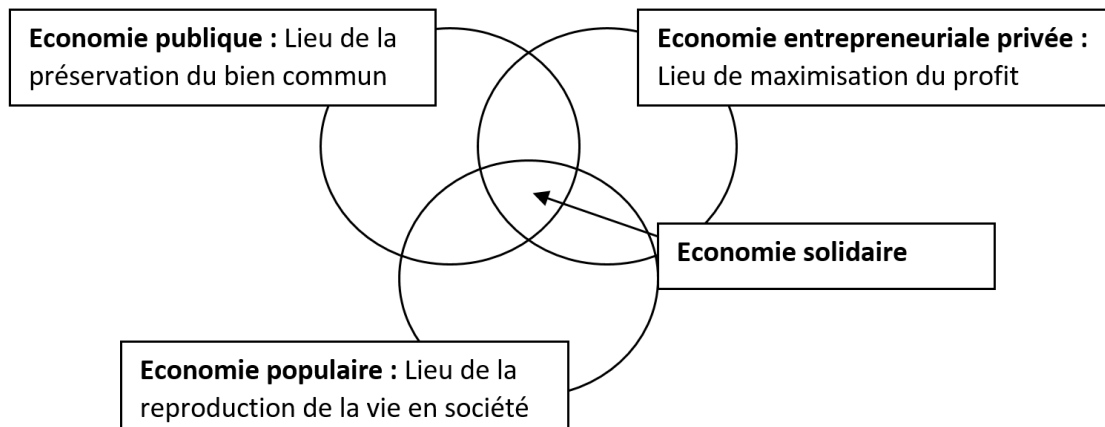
**Economie publique :** Lieu de la préservation du bien commun

**Economie entrepreneuriale privée :** Lieu de maximisation du profit

**Economie solidaire**

**Economie populaire :** Lieu de la reproduction de la vie en société